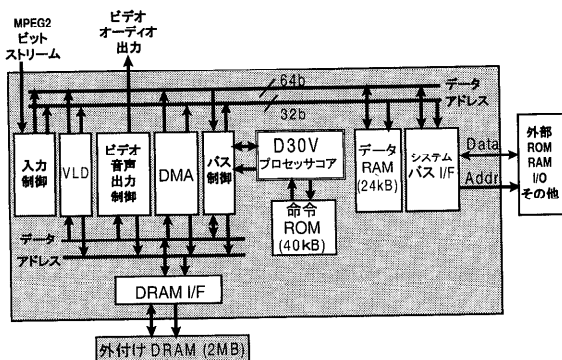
MPEG2
ビット
ストリーム

ビデオ
オーディオ
出力

64b
データ
32b
アドレス

入力
制御

VLD

ビデオ
音声
出力
制御

DMA

バス
制御

D30V
プロセッサコア

命令
ROM
(40kB)

データ
RAM
(24kB)

システム
バス I/F

Data
Addr

外部
ROM
RAM
I/O
その他

データ
アドレス

DRAM I/F

外付け DRAM (2MB)